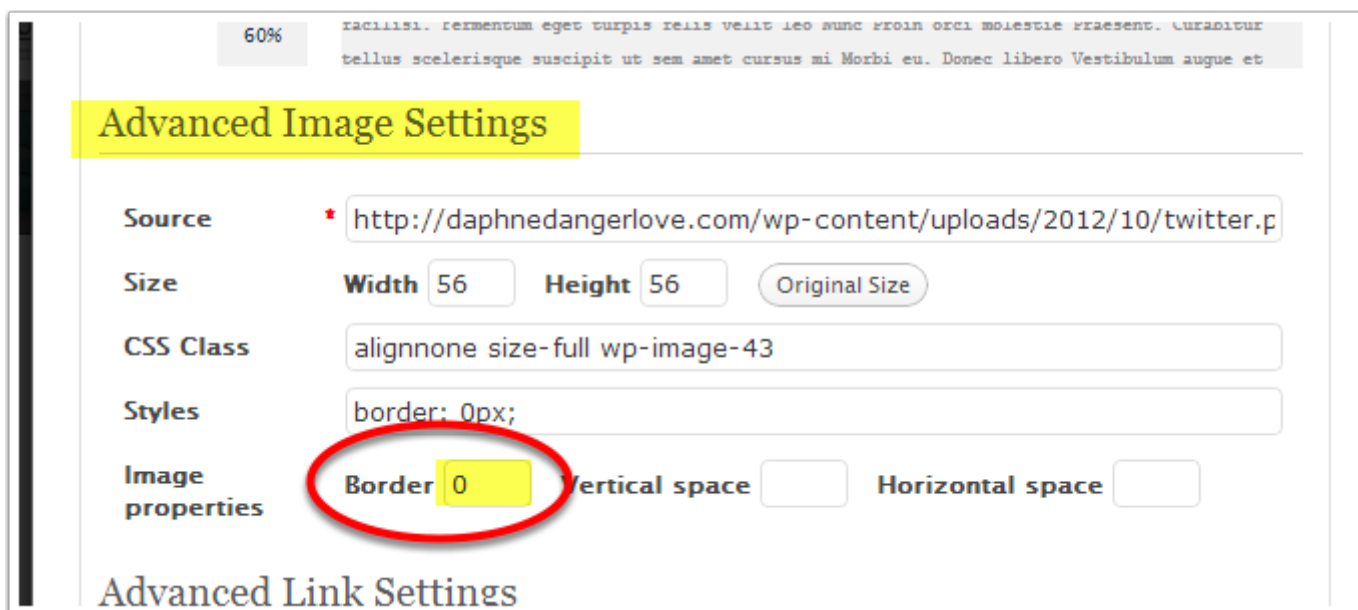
60%

facilisi. fermentum eget turpis felis velit leo Nunc Proin orci molestie Praesent. Curabitur tellus scelerisque suscipit ut sem amet cursus mi Morbi eu. Donec libero Vestibulum augue et

Advanced Image Settings

Source * http://daphnedangerlove.com/wp-content/uploads/2012/10/twitter.p

Size Width 56 Height 56 Original Size

CSS Class alignnone size-full wp-image-43

Styles border: 0px;

Image properties Border 0 Vertical space Horizontal space

Advanced Link Settings